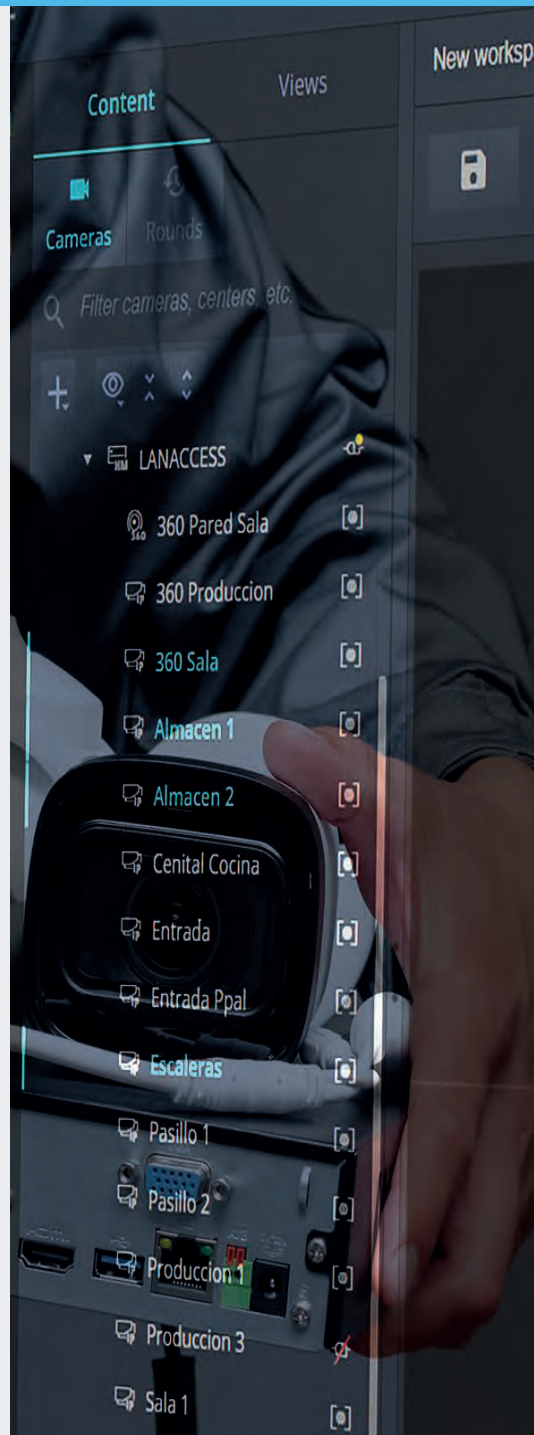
Content
Views
New worksp
Cameras
Rounds
Filter cameras, centers, etc.
LANACCESS
360 Pared Sala
360 Produccion
360 Sala
Almacen 1
Almacen 2
Cenital Cocina
Entrada
Entrada Ppal
Escaleras
Pasillo 1
Pasillo 2
Produccion 1
Produccion 3
Sala 1